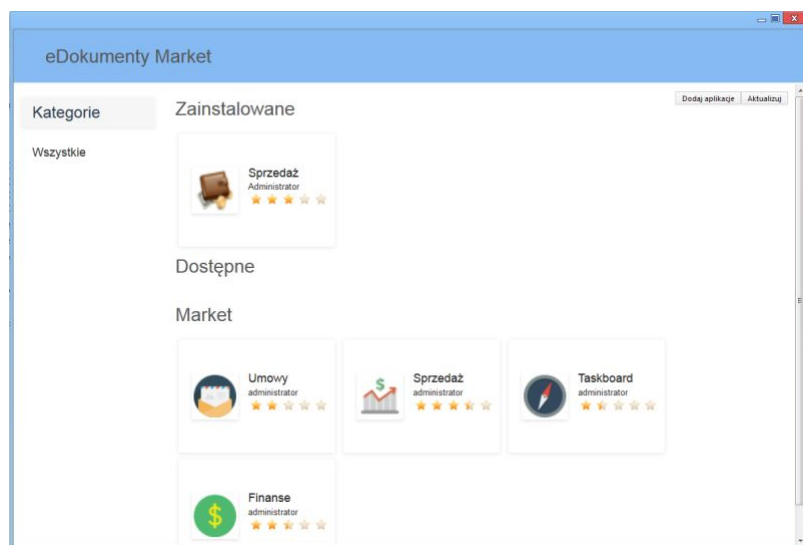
eDokumenty Market

Kategorie

Wszystkie

Zainstalowane

Dodaj aplikacje Aktualizuj

Sprzedaż
Administrator

Dostępne

Market

Umowy
administrator

Sprzedaż
administrator

Taskboard
administrator

Finanse
administrator